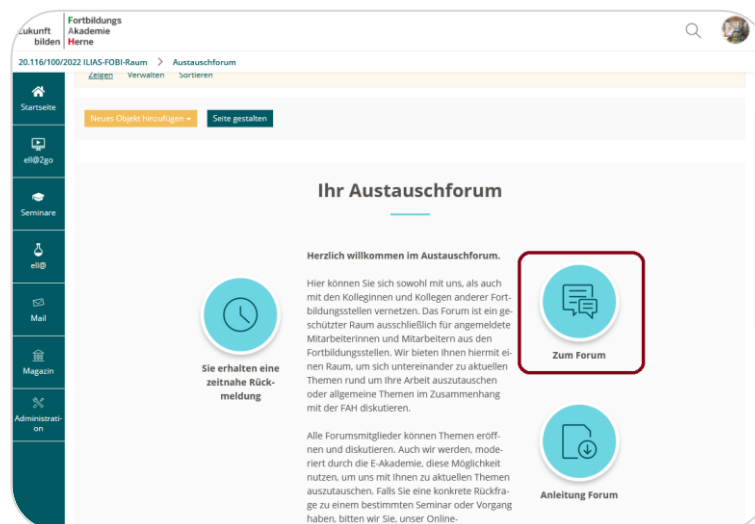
Zukunft bilden
Fortbildungs
Akademie
Herne

20.116/100/2022 ILIAS-FOBI-Raum > Austauschforum

Zeigen Verwalten Sortieren

Startseite
ell@2go
Seminare
ell@
Mail
Magazin
Administration

Neues Objekt hinzufügen
Seite gestalten

Ihr Austauschforum

Sie erhalten eine zeitnahe Rückmeldung

Herzlich willkommen im Austauschforum.

Hier können Sie sich sowohl mit uns, als auch mit den Kolleginnen und Kollegen anderer Fortbildungsstellen vernetzen. Das Forum ist ein geschützter Raum ausschließlich für angemeldete Mitarbeiterinnen und Mitarbeitern aus den Fortbildungsstellen. Wir bieten Ihnen hiermit einen Raum, um sich untereinander zu aktuellen Themen rund um Ihre Arbeit auszutauschen oder allgemeine Themen im Zusammenhang mit der FAH diskutieren.

Alle Forumsmitglieder können Themen eröffnen und diskutieren. Auch wir werden, moderiert durch die E-Akademie, diese Möglichkeit nutzen, um uns mit Ihnen zu aktuellen Themen auszutauschen. Falls Sie eine konkrete Rückfrage zu einem bestimmten Seminar oder Vorgang haben, bitten wir Sie, unser Online-

Zum Forum

Anleitung Forum